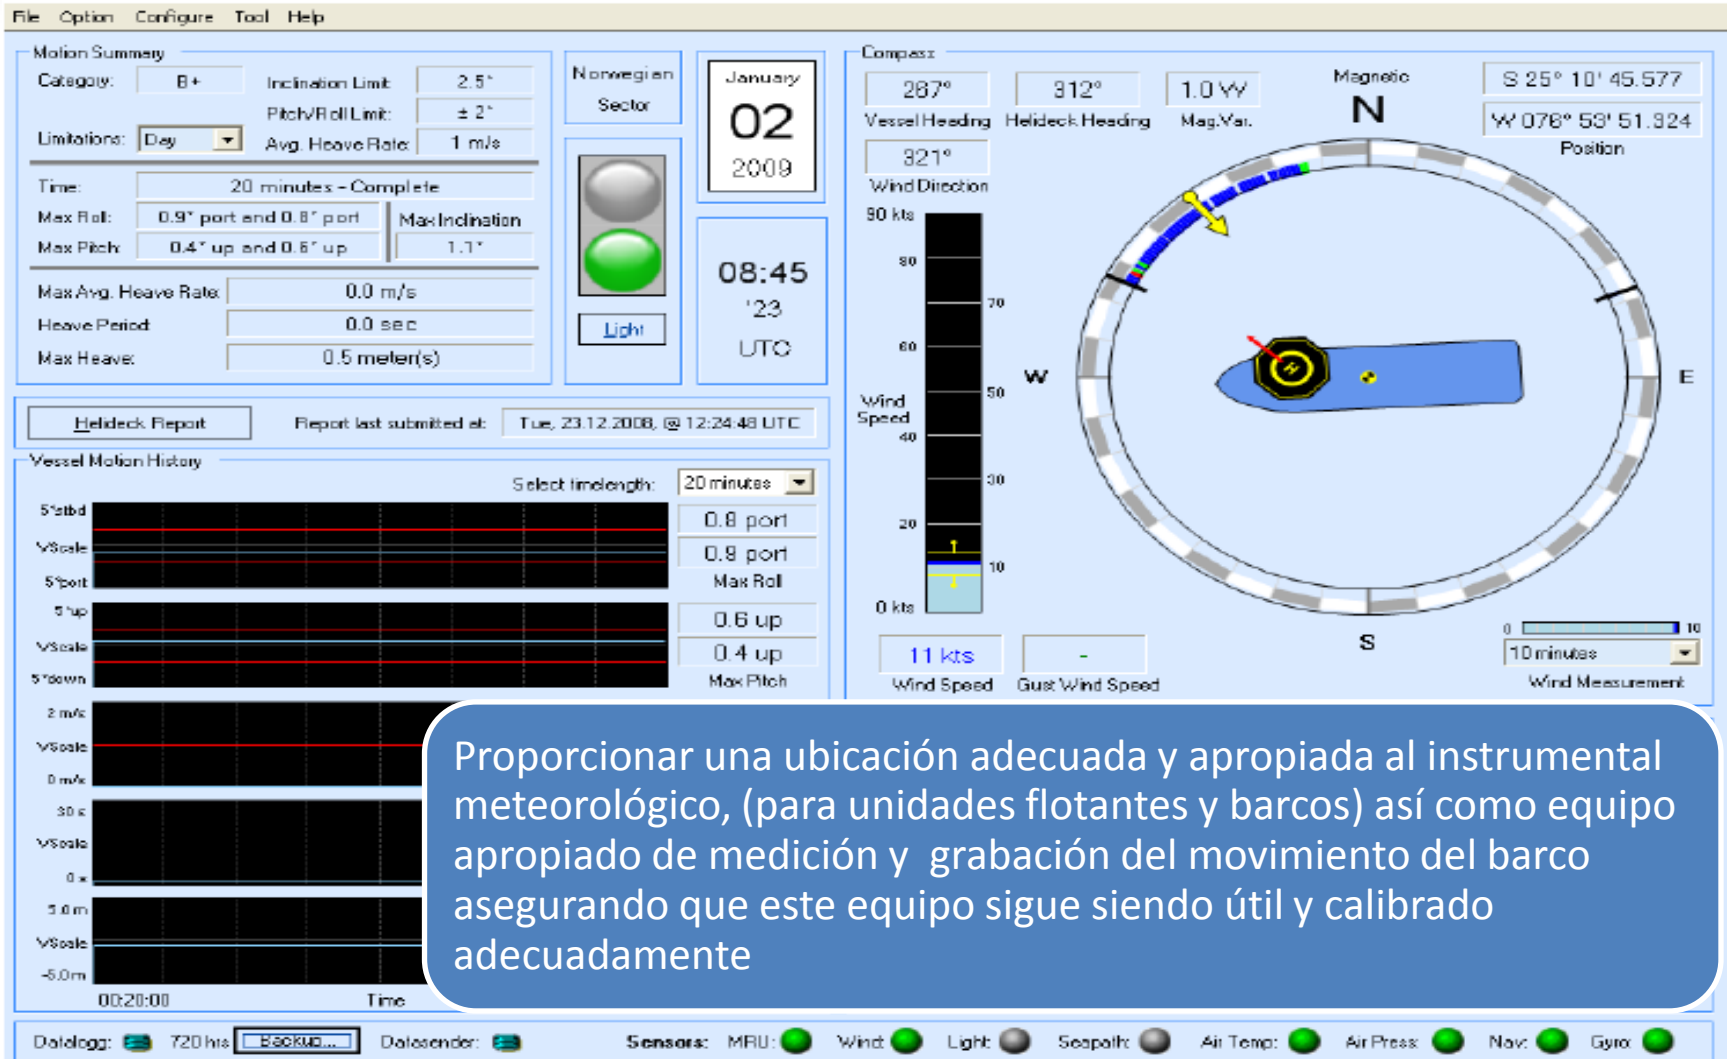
File Option Configure Tool Help

Motion Summary
Category: B+
Inclination Limit 2.5°
Pitch/Roll Limit: ± 2°
Limitations: Day
Avg. Heave Rate 1 m/s
Time: 20 minutes - Complete
Max Roll: 0.9° port and 0.8° port
Max Pitch: 0.4° up and 0.6° up
Max Inclination 1.1°
Max Avg. Heave Rate 0.0 m/s
Heave Period 0.0 sec
Max Heave 0.5 meter(s)

Norwegian Sector

January 02 2009

Light

08:45 '23 UTC

Helideck Report
Report last submitted at: Tue, 23.12.2008, @ 12:24:48 UTC

Vessel Motion History
Select timelength: 20 minutes
5°stbd
VScale
5°port
0.8 port
0.9 port
Max Roll
5°up
VScale
5°down
0.6 up
0.4 up
Max Pitch
2 m/s
VScale
0 m/s
30 s
VScale
0 s
5.0 m
VScale
-5.0 m
00:20:00
Time

Compass
287°
Vessel Heading
312°
Helideck Heading
1.0 W
Mag.Var.
Magnetic
N
S 25° 10' 45.577
W 076° 53' 51.924
Position
321°
Wind Direction
90 kts
80
70
60
50
40
30
20
10
0 kts
Wind Speed
W
E
S
11 kts
Wind Speed
-
Gust Wind Speed
0
10
10 minutes
Wind Measurement

Proporcionar una ubicación adecuada y apropiada al instrumental meteorológico, (para unidades flotantes y barcos) así como equipo apropiado de medición y grabación del movimiento del barco asegurando que este equipo sigue siendo útil y calibrado adecuadamente

Datalogg: 720 hrs Backup... Datasender: Sensors: MRU: Wind: Light: Seapath: Air Temp: Air Press: Nav: Gyro: